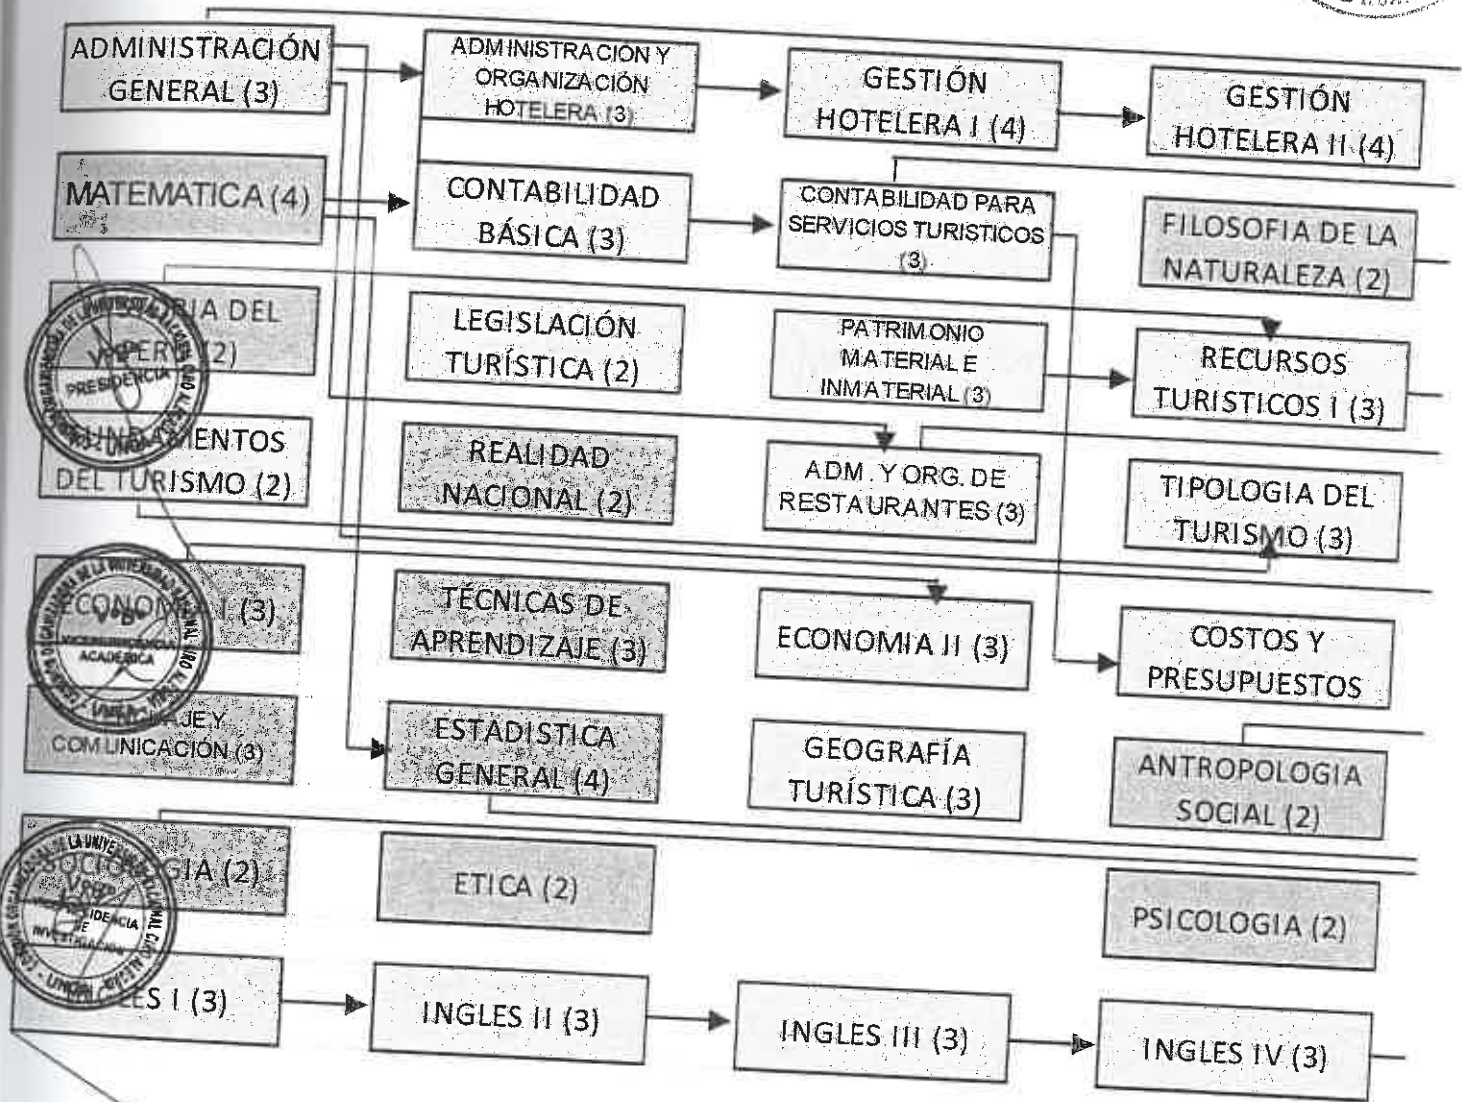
ADMINISTRACIÓN GENERAL (3)

ADMINISTRACION Y ORGANIZACIÓN HOTELERA (3)

GESTIÓN HOTELERA I (4)

GESTIÓN HOTELERA II (4)

MATEMATICA (4)

CONTABILIDAD BÁSICA (3)

CONTABILIDAD PARA SERVICIOS TURISTICOS (3)

FILOSOFIA DE LA NATURALEZA (2)

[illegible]IA DEL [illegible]PER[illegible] (2)

LEGISLACIÓN TURÍSTICA (2)

PATRIMONIO MATERIAL E INMATERIAL (3)

RECURSOS TURISTICOS I (3)

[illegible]MENTOS DEL TURISMO (2)

REALIDAD NACIONAL (2)

ADM. Y ORG. DE RESTAURANTES (3)

TIPOLOGIA DEL TURISMO (3)

ECONOMIA I (3)

TÉCNICAS DE APRENDIZAJE (3)

ECONOMIA II (3)

COSTOS Y PRESUPUESTOS

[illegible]JE Y COMUNICACIÓN (3)

ESTADISTICA GENERAL (4)

GEOGRAFÍA TURÍSTICA (3)

ANTROPOLOGIA SOCIAL (2)

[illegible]GIA (2)

ETICA (2)

PSICOLOGIA (2)

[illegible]ES I (3)

INGLES II (3)

INGLES III (3)

INGLES IV (3)

VICEPRESIDENCIA ACADEMICA

VICEPRESIDENCIA DE INVESTIGACION

PRESIDENCIA

UNICA